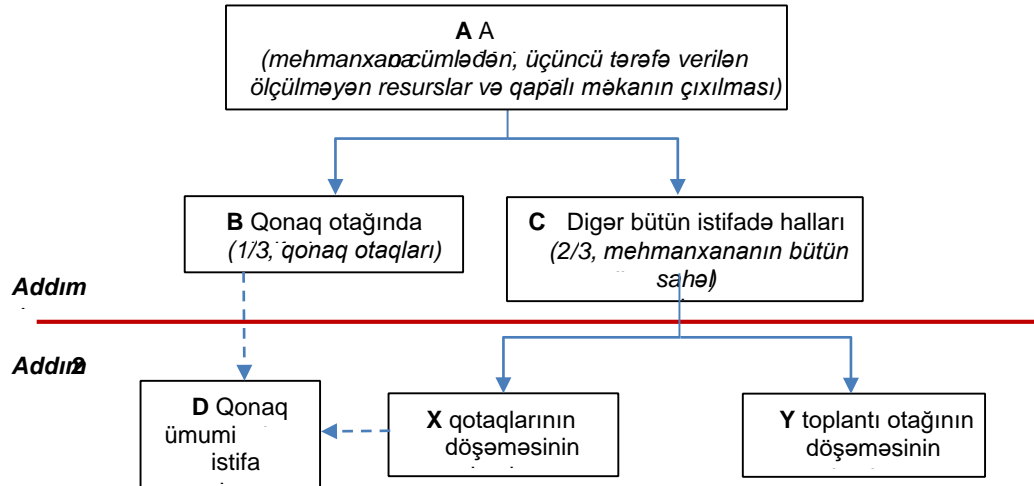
**A** A
*(mehmanxanacümlədən, üçüncü tərəfə verilən ölçülməyən resurslar və qapalı məkanın çıxılması)*

**B** Qonaq otağında
*(1/3, qonaq otaqları)*

**C** Digər bütün istifadə halları
*(2/3, mehmanxananın bütün sahə)*

*Addım*

*Addım2*

**D** Qonaq ümumi istifa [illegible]

**X** qotaqlarının döşəməsinin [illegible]

**Y** toplantı otağının döşəməsinin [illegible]